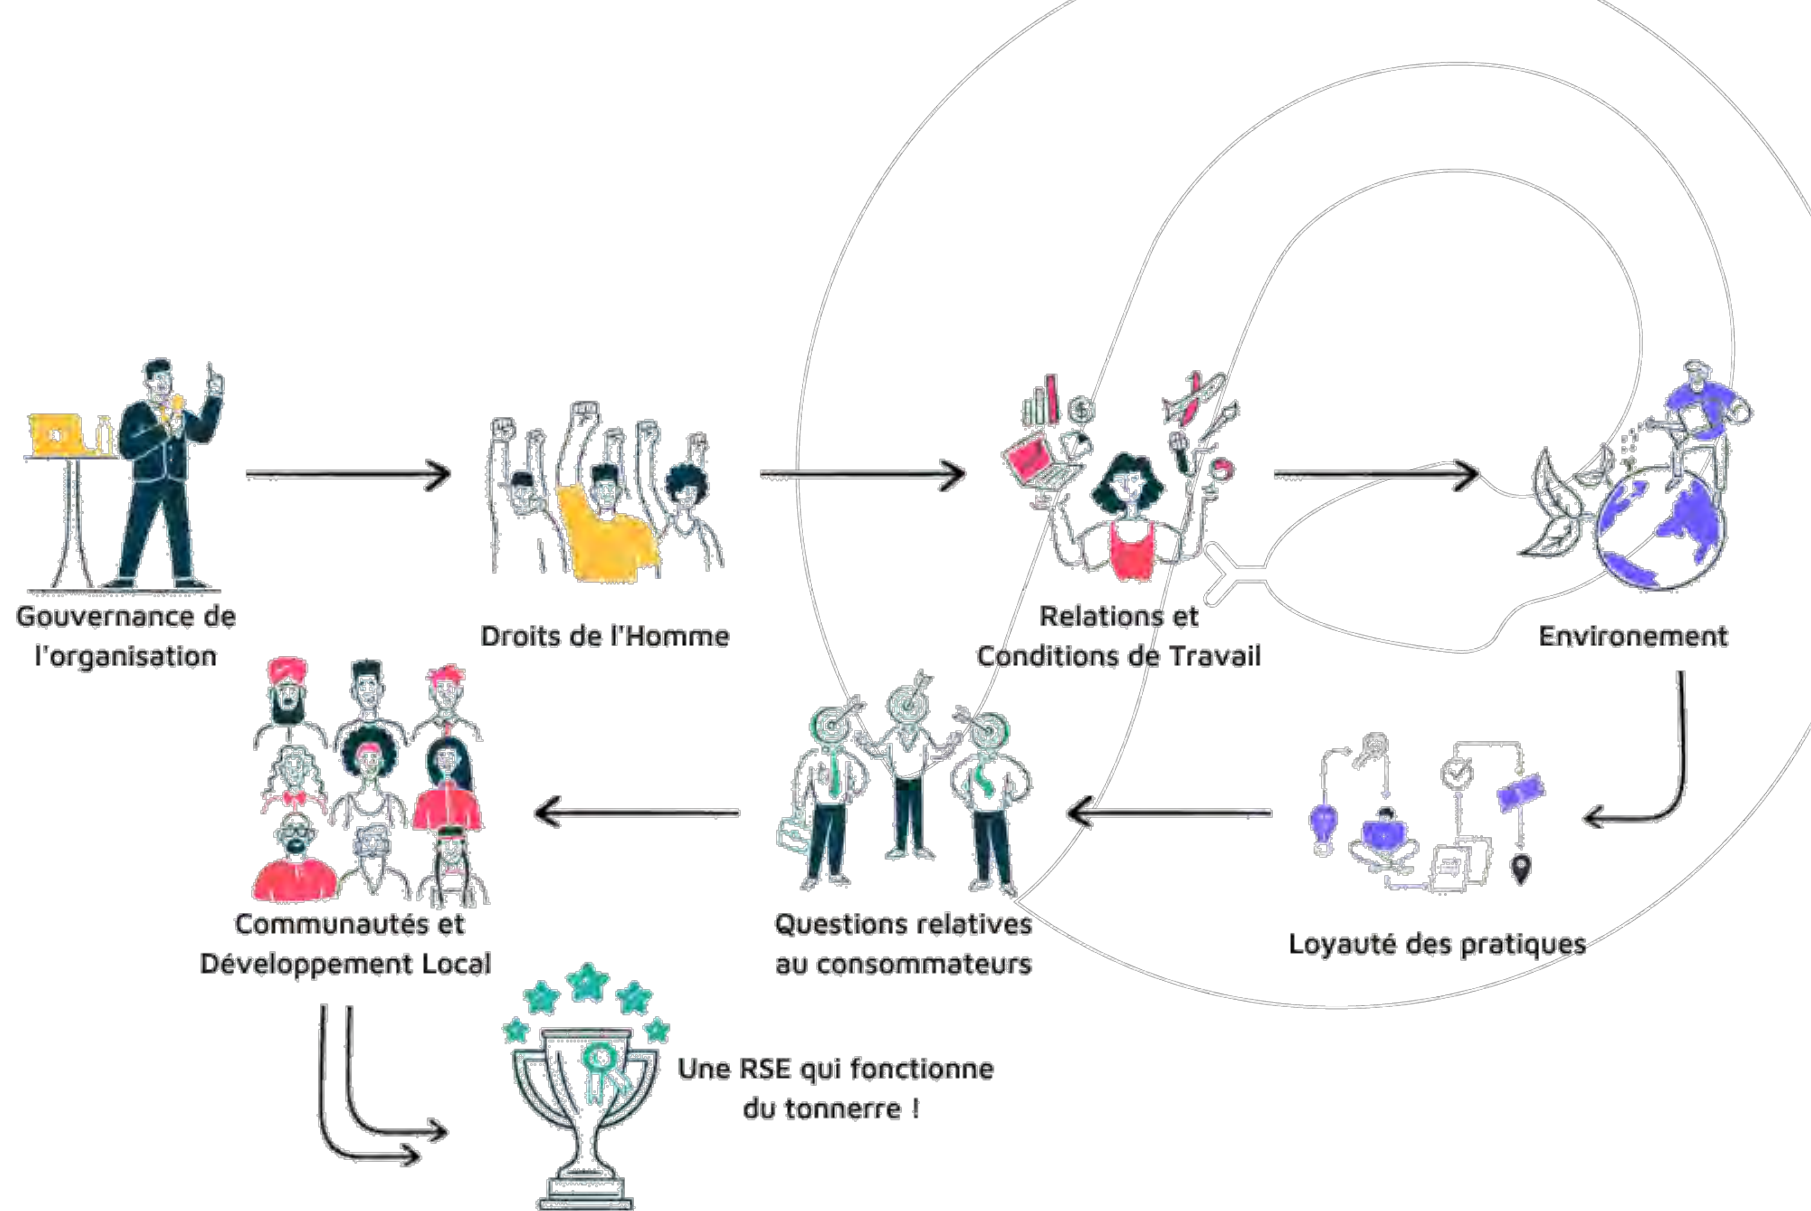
Gouvernance de l'organisation

Droits de l'Homme

Relations et Conditions de Travail

Environement

Loyauté des pratiques

Questions relatives au consommateurs

Communautés et Développement Local

Une RSE qui fonctionne du tonnerre !